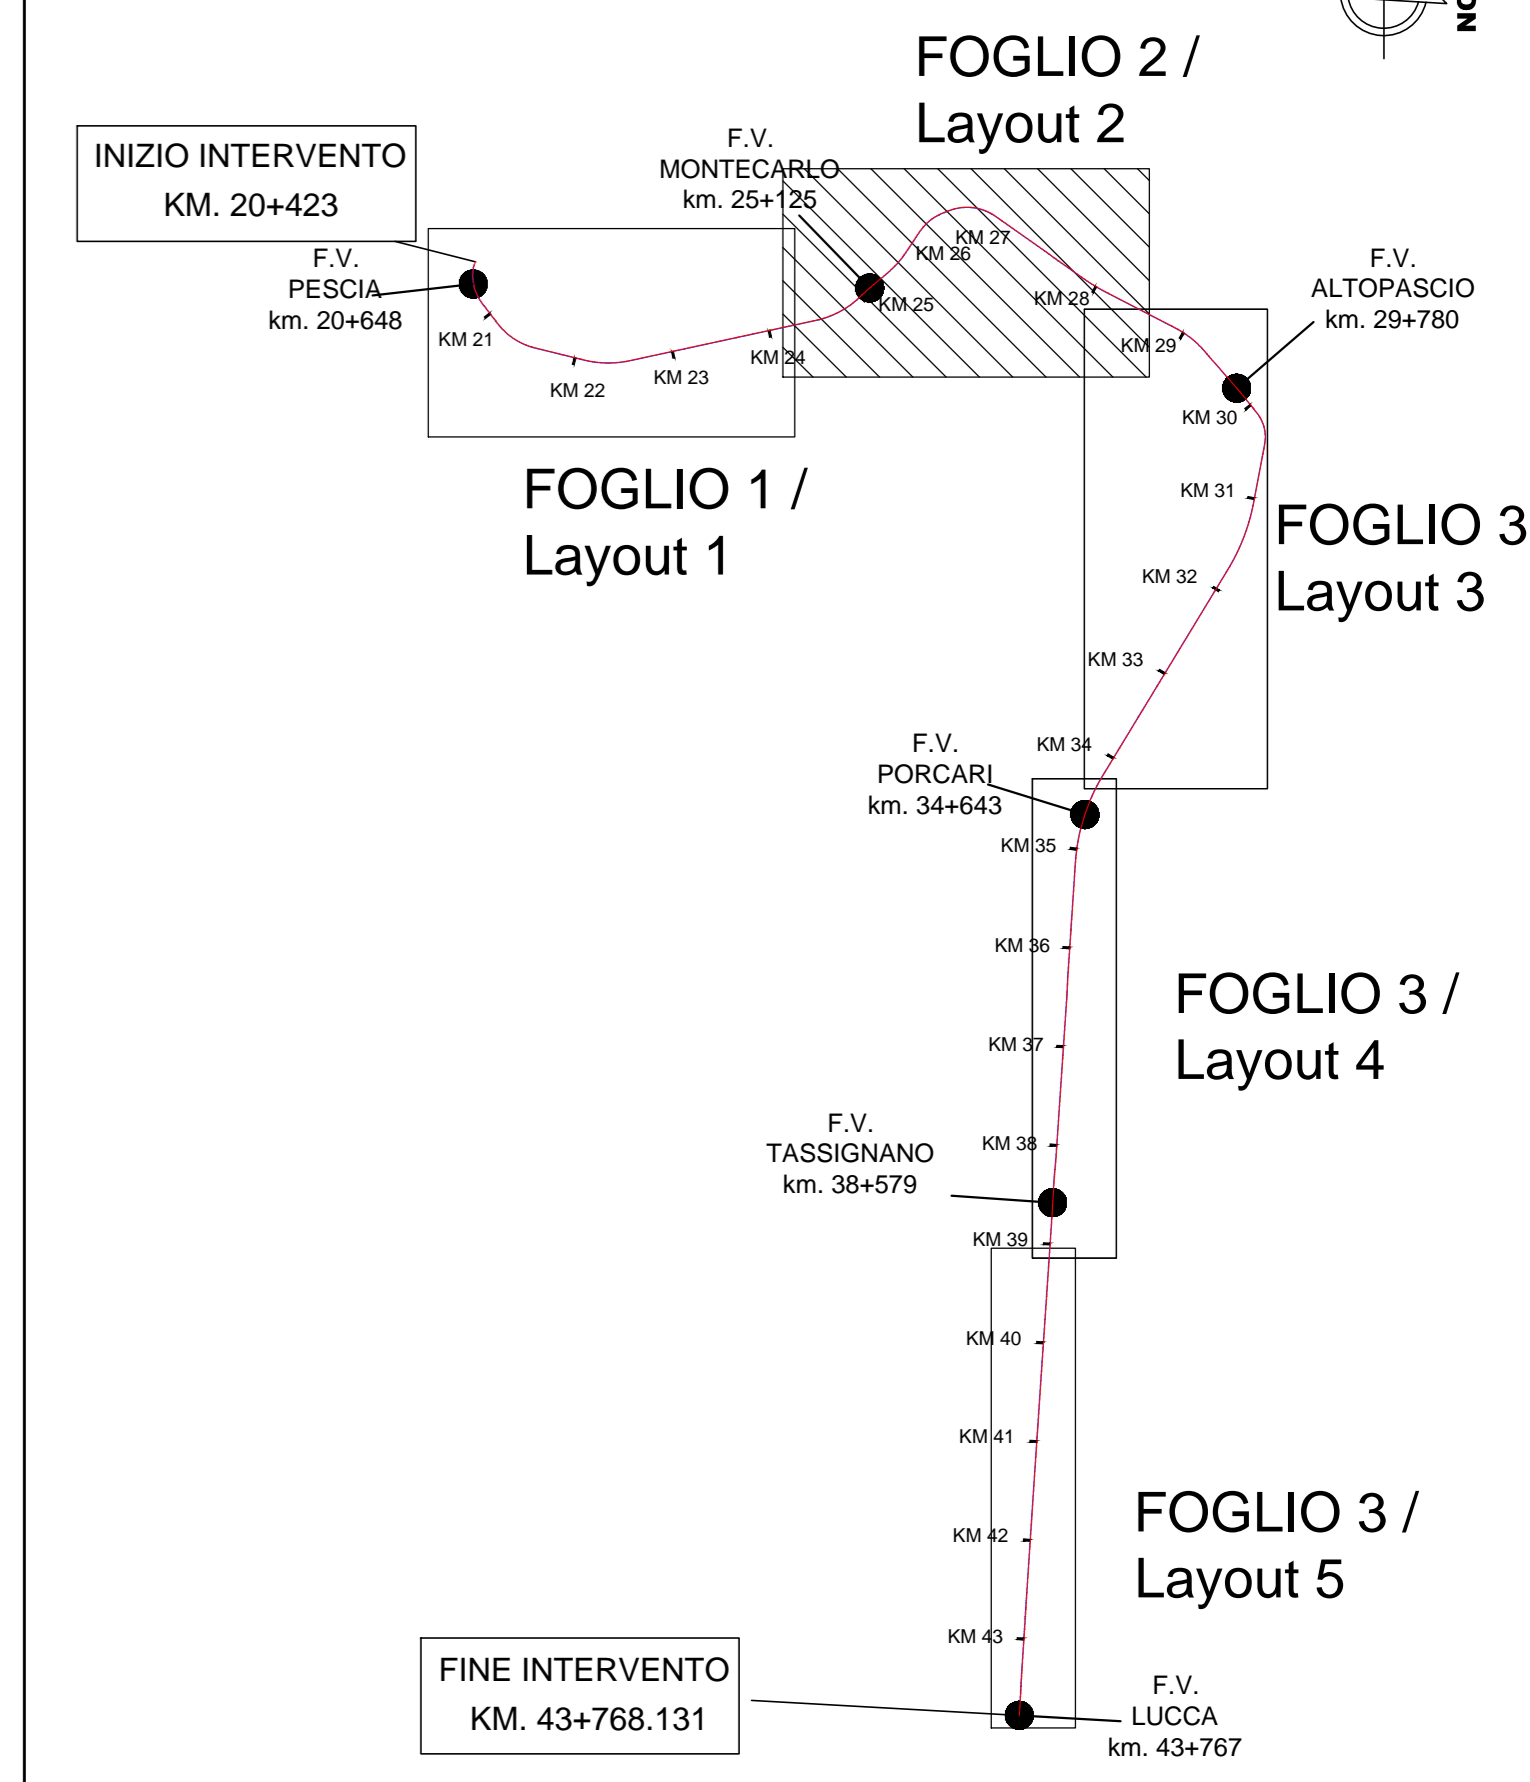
FOGLIO 2 / Layout 2

INIZIO INTERVENTO
KM. 20+423

F.V.
MONTECARLO
km. 25+125

F.V.
PESCIA
km. 20+648

KM 21
KM 22
KM 23
KM 24
KM 25
KM 26
KM 27
KM 28
KM 29

F.V.
ALTOPASCIO
km. 29+780

KM 30

FOGLIO 1 / Layout 1

KM 31

FOGLIO 3
Layout 3

KM 32
KM 33
KM 34

F.V.
PORCARI
km. 34+643

KM 35
KM 36

FOGLIO 3 / Layout 4

KM 37
KM 38

F.V.
TASSIGNANO
km. 38+579

KM 39
KM 40
KM 41
KM 42

FOGLIO 3 / Layout 5

KM 43

FINE INTERVENTO
KM. 43+768.131

F.V.
LUCCA
km. 43+767

NO